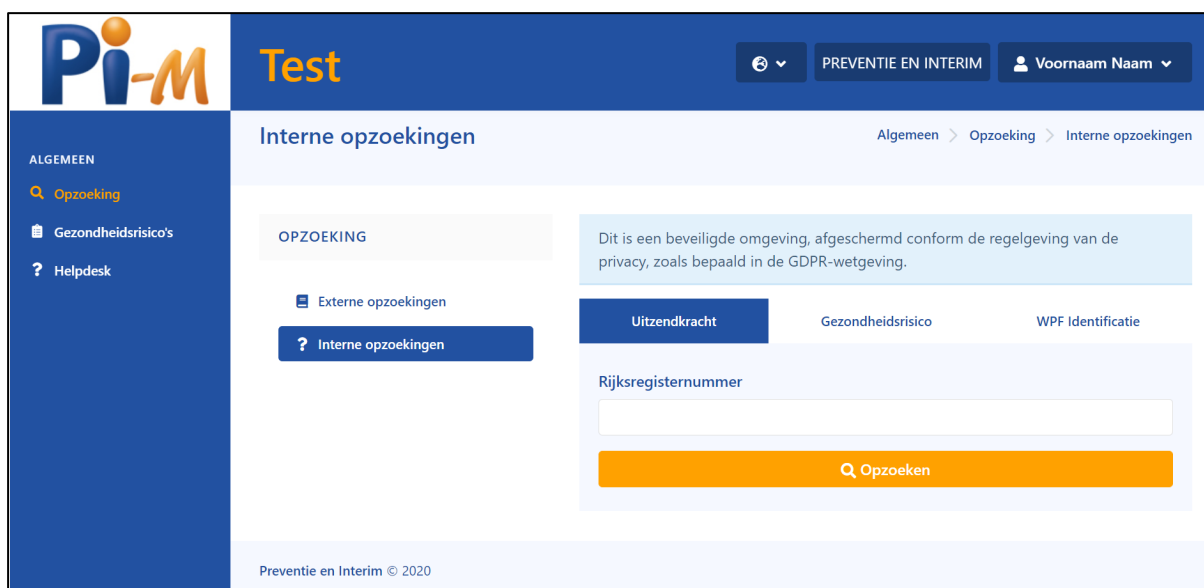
Pi-M

Test

PREVENTIE EN INTERIM

Voornaam Naam

ALGEMEEN

Opzoeking

Gezondheidsrisico's

Helpdesk

Interne opzoekingen

Algemeen > Opzoeking > Interne opzoekingen

OPZOEKING

Externe opzoekingen

Interne opzoekingen

Dit is een beveiligde omgeving, afgeschermd conform de regelgeving van de privacy, zoals bepaald in de GDPR-wetgeving.

Uitzendkracht

Gezondheidsrisico

WPF Identificatie

Rijksregisternummer

Opzoeken

Preventie en Interim © 2020